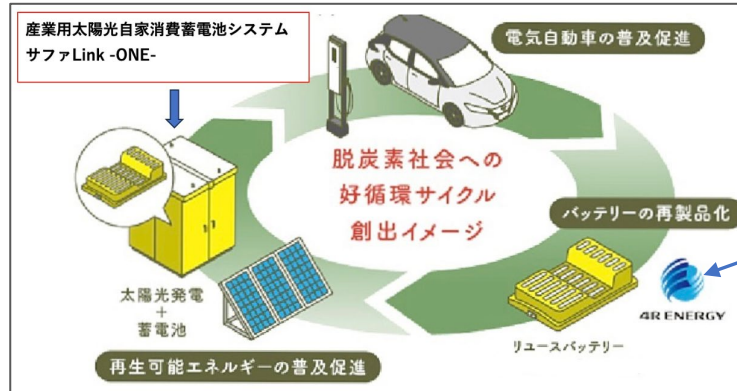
産業用太陽光自家消費蓄電池システム
サファLink -ONE-

電気自動車の普及促進

脱炭素社会への
好循環サイクル
創出イメージ

バッテリーの再製品化

4R ENERGY

太陽光発電
+
蓄電池

リユースバッテリー

再生可能エネルギーの普及促進